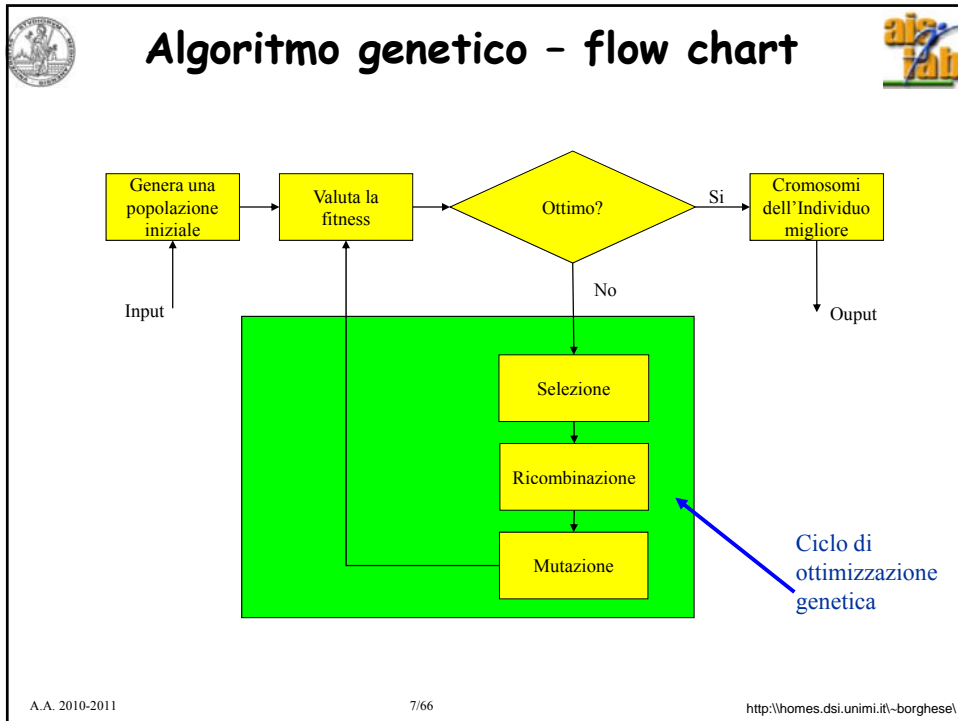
Algoritmo genetico – flow chart

Genera una popolazione iniziale

Valuta la fitness

Ottimo?

Si

Cromosomi dell'Individuo migliore

Input

No

Ouput

Selezione

Ricombinazione

Mutazione

Ciclo di ottimizzazione genetica

A.A. 2010-2011

7/66

http:\\homes.dsi.unimi.it\~borghese\